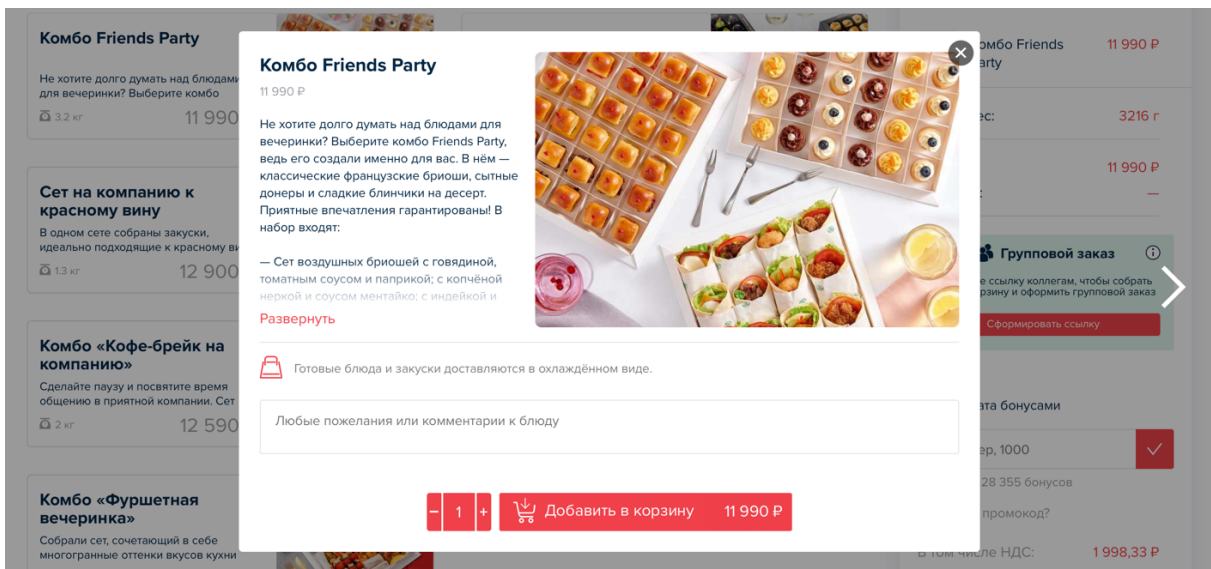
Комбо Friends Party

Не хотите долго думать над блюдами для вечеринки? Выберите комбо

3.2 кг 11 990

Сет на компанию к красному вину

В одном сете собраны закуски, идеально подходящие к красному ви

1.3 кг 12 900

Комбо «Кофе-брейк на компанию»

Сделайте паузу и посвятите время общению в приятной компании. Сет

2 кг 12 590

Комбо «Фуршетная вечеринка»

Собрали сет, сочетающий в себе многогранные оттенки вкусов кухни

Комбо Friends Party

11 990 ₽

Не хотите долго думать над блюдами для вечеринки? Выберите комбо Friends Party, ведь его создали именно для вас. В нём — классические французские бриоши, сытные донеры и сладкие блинчики на десерт. Приятные впечатления гарантированы! В набор входят:

— Сет воздушных бриошей с говядиной, томатным соусом и паприкой; с копчёной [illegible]

Развернуть

Готовые блюда и закуски доставляются в охлаждённом виде.

Любые пожелания или комментарии к блюду

− 1 +

Добавить в корзину 11 990 ₽

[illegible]омбо Friends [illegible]arty 11 990 ₽

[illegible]ес: 3216 г

11 990 ₽

—

Групповой заказ

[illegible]е ссылку коллегам, чтобы собрать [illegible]рзину и оформить групповой заказ

Сформировать ссылку

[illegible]ата бонусами

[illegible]ер, 1000

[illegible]28 355 бонусов

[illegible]промокод?

В том числе НДС: 1 998,33 ₽